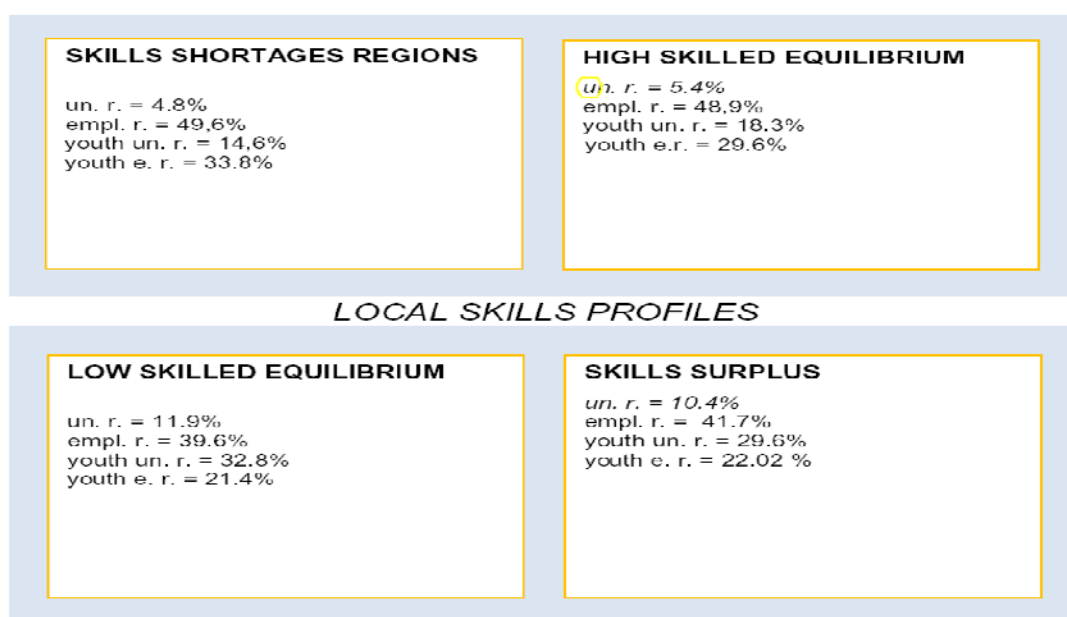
SKILLS SHORTAGES REGIONS

un. r. = 4.8%
empl. r. = 49,6%
youth un. r. = 14,6%
youth e. r. = 33.8%

HIGH SKILLED EQUILIBRIUM

un. r. = 5.4%
empl. r. = 48,9%
youth un. r. = 18.3%
youth e.r. = 29.6%

LOCAL SKILLS PROFILES

LOW SKILLED EQUILIBRIUM

un. r. = 11.9%
empl. r. = 39.6%
youth un. r. = 32.8%
youth e. r. = 21.4%

SKILLS SURPLUS

un. r. = 10.4%
empl. r. = 41.7%
youth un. r. = 29.6%
youth e. r. = 22.02 %